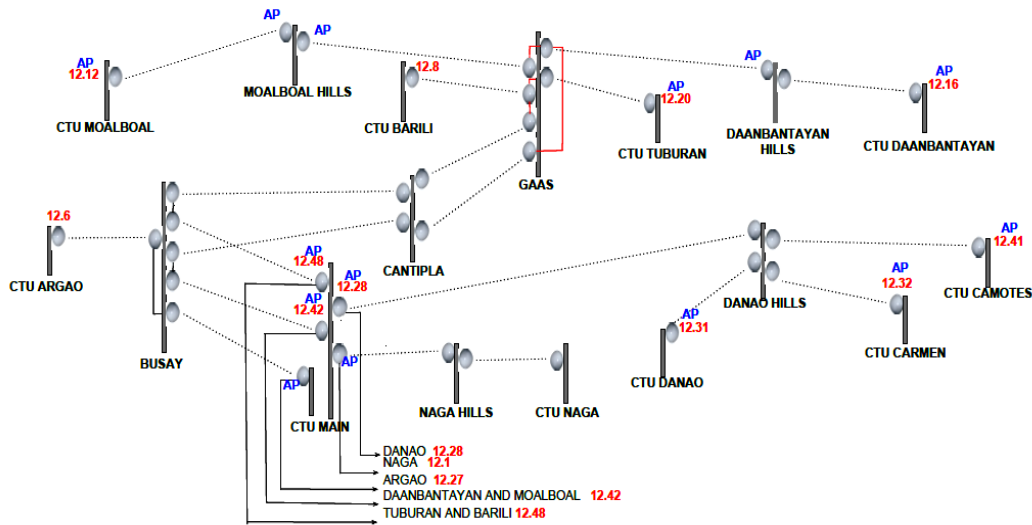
AP
AP
MOALBOAL HILLS

AP
12.12
CTU MOALBOAL

12.8
CTU BARILI

GAAS

AP
12.20
CTU TUBURAN

AP
DAANBANTAYAN HILLS

AP
12.16
CTU DAANBANTAYAN

12.6
CTU ARGAO

BUSAY

CANTIPLA

AP
12.48
AP
12.28
AP
12.42
AP
AP
CTU MAIN

NAGA HILLS
CTU NAGA

AP
12.31
CTU DANAO

DANAO HILLS

AP
12.32
CTU CARMEN

AP
12.41
CTU CAMOTES

DANAO 12.28
NAGA 12.1
ARGAO 12.27
DAANBANTAYAN AND MOALBOAL 12.42
TUBURAN AND BARILI 12.48